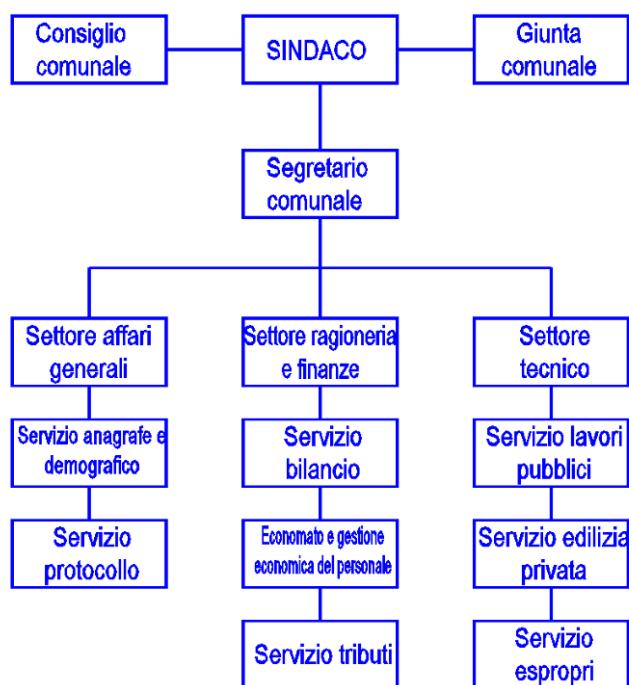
Consiglio comunale

SINDACO

Giunta comunale

Segretario comunale

Settore affari generali

Settore ragioneria e finanze

Settore tecnico

Servizio anagrafe e demografico

Servizio bilancio

Servizio lavori pubblici

Servizio protocollo

Economato e gestione economica del personale

Servizio edilizia privata

Servizio tributi

Servizio espropri